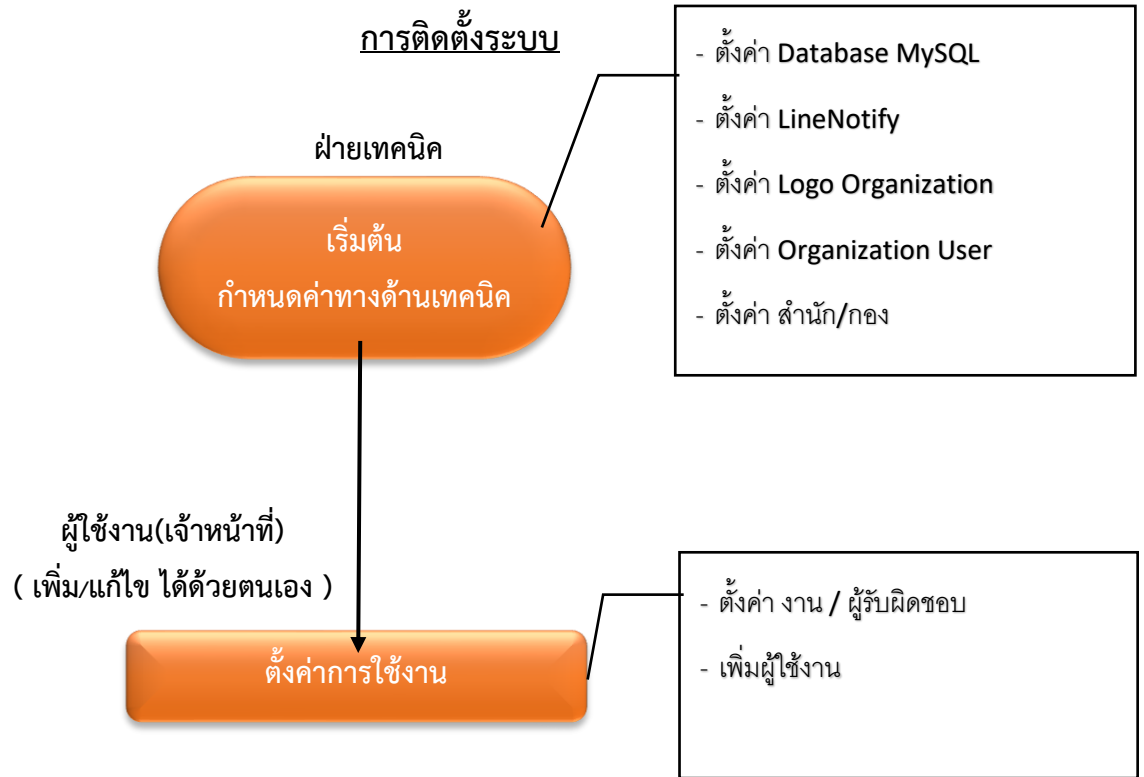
การติดตั้งระบบ

ฝ่ายเทคนิค

เริ่มต้น

กำหนดค่าทางด้านเทคนิค

- ตั้งค่า Database MySQL

- ตั้งค่า LineNotify

- ตั้งค่า Logo Organization

- ตั้งค่า Organization User

- ตั้งค่า สำนัก/กอง

ผู้ใช้งาน(เจ้าหน้าที่)

( เพิ่ม/แก้ไข ได้ด้วยตนเอง )

ตั้งค่าการใช้งาน

- ตั้งค่า งาน / ผู้รับผิดชอบ

- เพิ่มผู้ใช้งาน